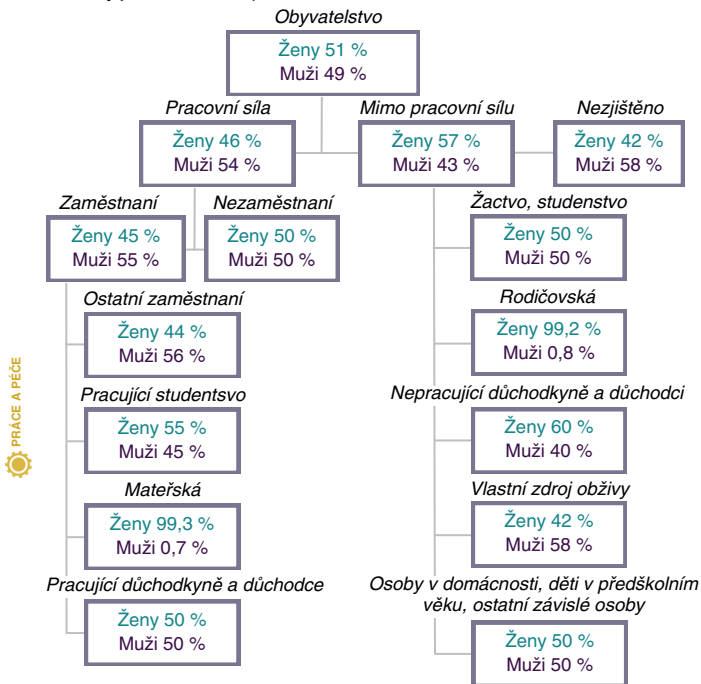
Obyvatelstvo
Ženy 51 %
Muži 49 %

Pracovní síla
Ženy 46 %
Muži 54 %

Mimo pracovní sílu
Ženy 57 %
Muži 43 %

Nezjištěno
Ženy 42 %
Muži 58 %

Zaměstnaní
Ženy 45 %
Muži 55 %

Nezaměstnaní
Ženy 50 %
Muži 50 %

Ostatní zaměstnaní
Ženy 44 %
Muži 56 %

Pracující studentsvo
Ženy 55 %
Muži 45 %

Mateřská
Ženy 99,3 %
Muži 0,7 %

Pracující důchodkyně a důchodce
Ženy 50 %
Muži 50 %

Žactvo, studenstvo
Ženy 50 %
Muži 50 %

Rodičovská
Ženy 99,2 %
Muži 0,8 %

Nepracující důchodkyně a důchodci
Ženy 60 %
Muži 40 %

Vlastní zdroj obživy
Ženy 42 %
Muži 58 %

Osoby v domácnosti, děti v předškolním věku, ostatní závislé osoby
Ženy 50 %
Muži 50 %

PRÁCE A PÉČE